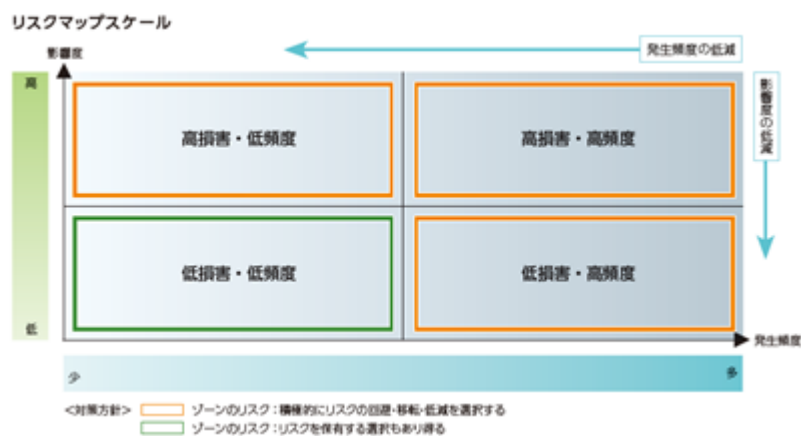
リスクマップスケール

影響度

発生頻度の低減

影響度の低減

高

低

高損害・低頻度

高損害・高頻度

低損害・低頻度

低損害・高頻度

発生頻度

少

多

<対策方針>　ゾーンのリスク：積極的にリスクの回避・移転・低減を選択する

ゾーンのリスク：リスクを保有する選択もあり得る